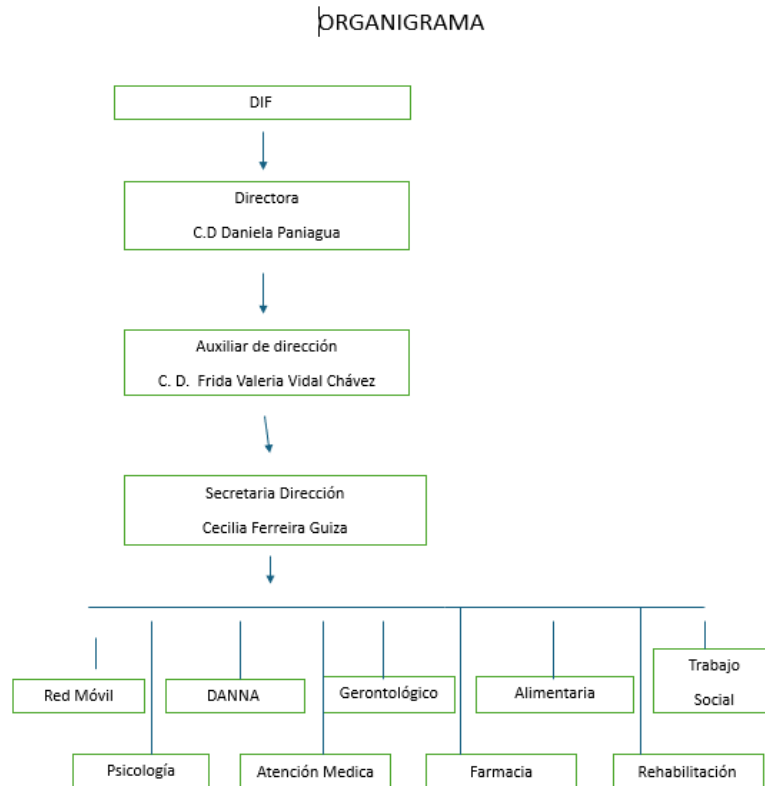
ORGANIGRAMA

DIF

Directora

C.D Daniela Paniagua

Auxiliar de dirección

C. D. Frida Valeria Vidal Chávez

Secretaria Dirección

Cecilia Ferreira Guiza

Red Móvil

DANNA

Gerontológico

Alimentaria

Trabajo Social

Psicología

Atención Medica

Farmacia

Rehabilitación